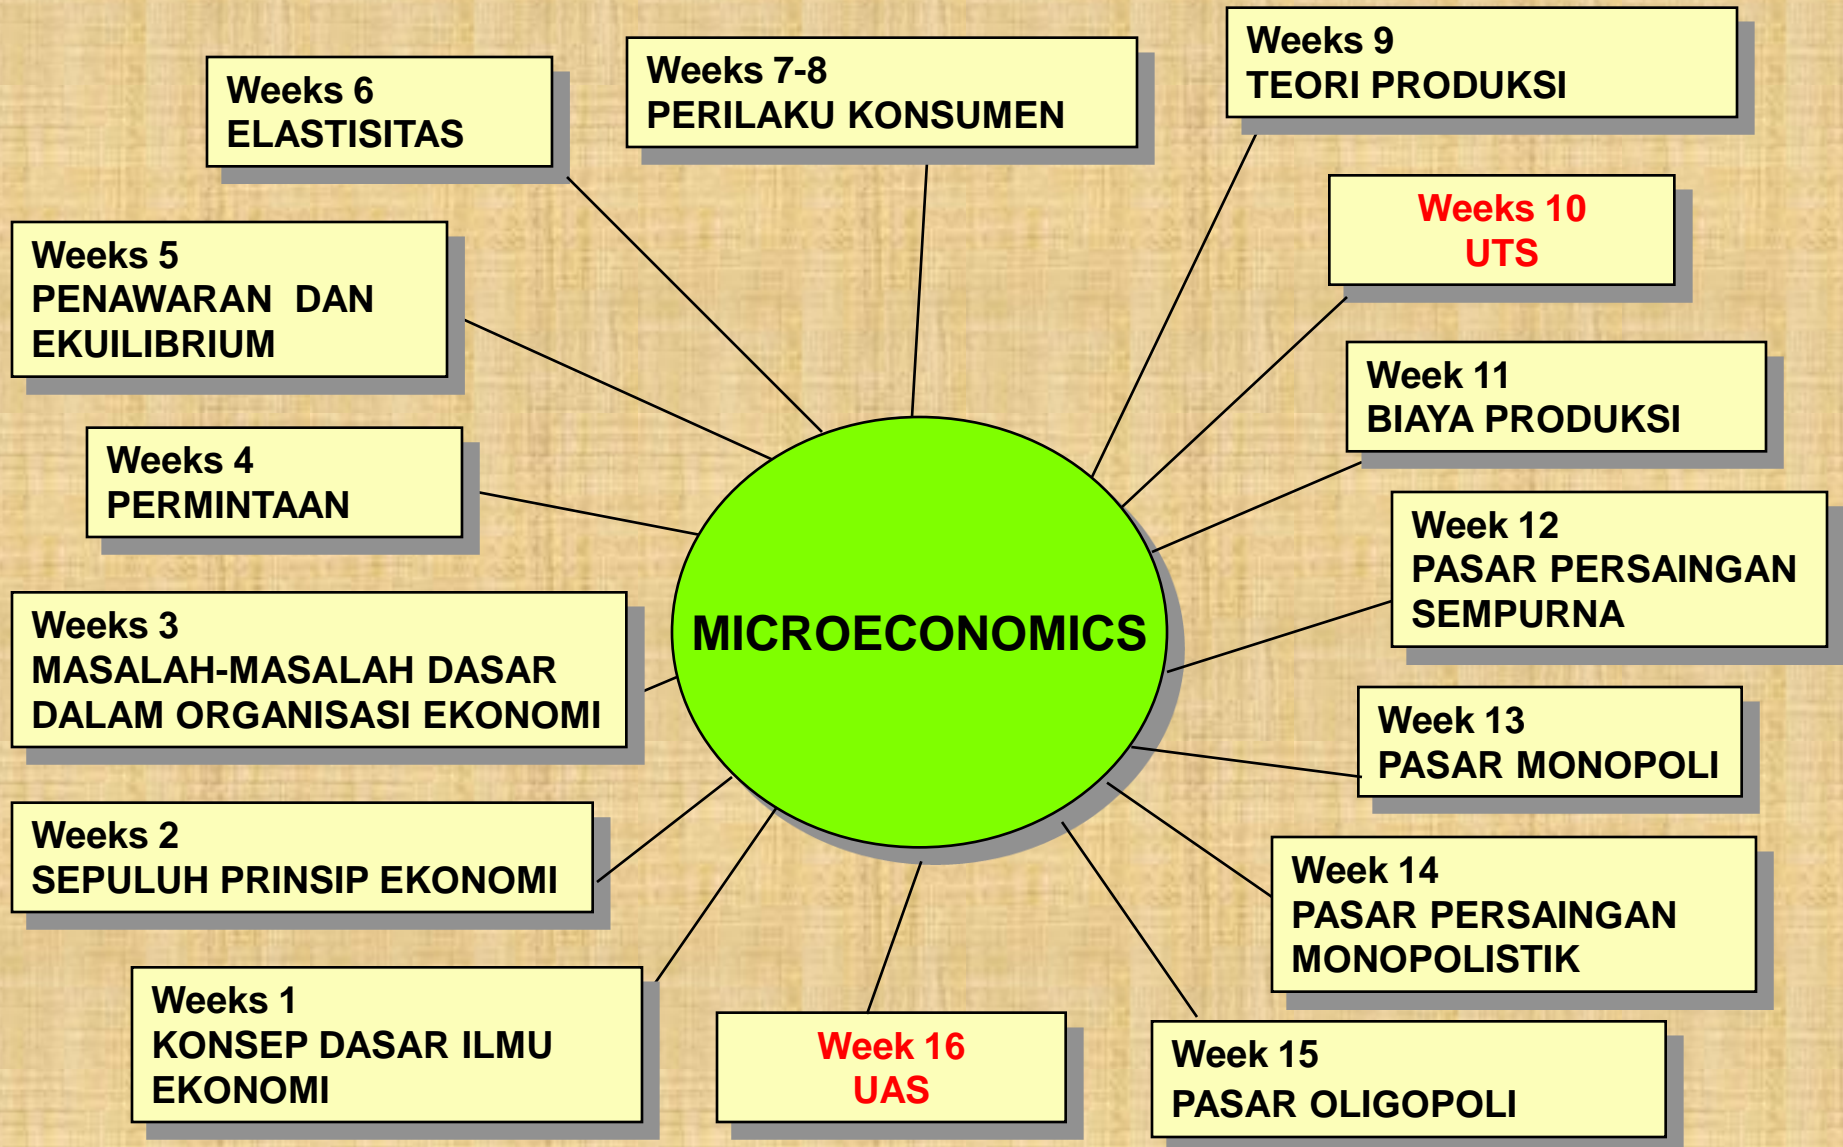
MICROECONOMICS

Weeks 1
KONSEP DASAR ILMU EKONOMI

Weeks 2
SEPULUH PRINSIP EKONOMI

Weeks 3
MASALAH-MASALAH DASAR DALAM ORGANISASI EKONOMI

Weeks 4
PERMINTAAN

Weeks 5
PENAWARAN DAN EKUILIBRIUM

Weeks 6
ELASTISITAS

Weeks 7-8
PERILAKU KONSUMEN

Weeks 9
TEORI PRODUKSI

Weeks 10
UTS

Week 11
BIAYA PRODUKSI

Week 12
PASAR PERSAINGAN SEMPURNA

Week 13
PASAR MONOPOLI

Week 14
PASAR PERSAINGAN MONOPOLISTIK

Week 15
PASAR OLIGOPOLI

Week 16
UAS